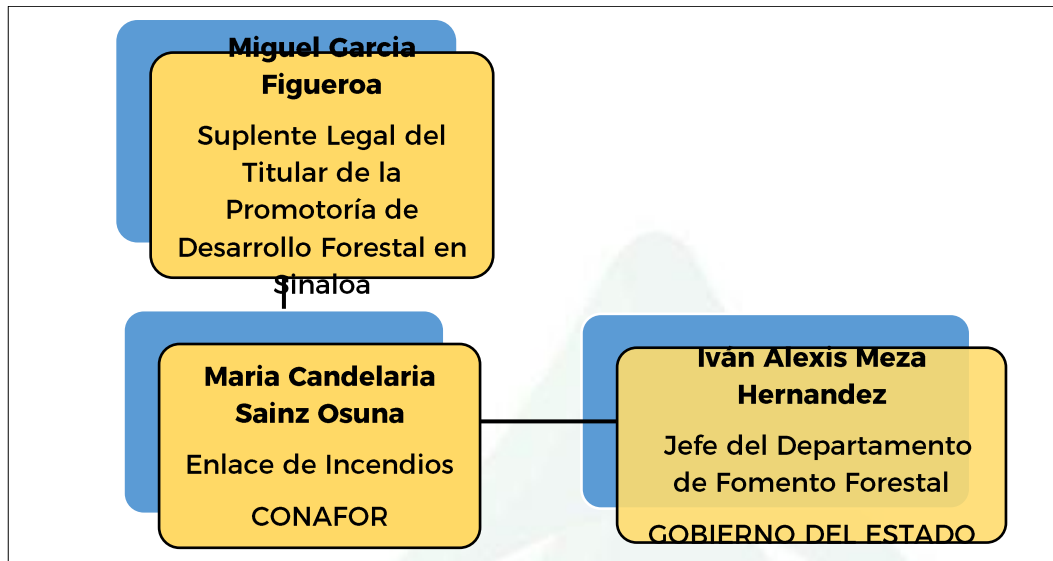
Miguel Garcia Figueroa

Suplente Legal del Titular de la Promotoría de Desarrollo Forestal en Sinaloa

Maria Candelaria Sainz Osuna

Enlace de Incendios

CONAFOR

Iván Alexis Meza Hernandez

Jefe del Departamento de Fomento Forestal

GOBIERNO DEL ESTADO